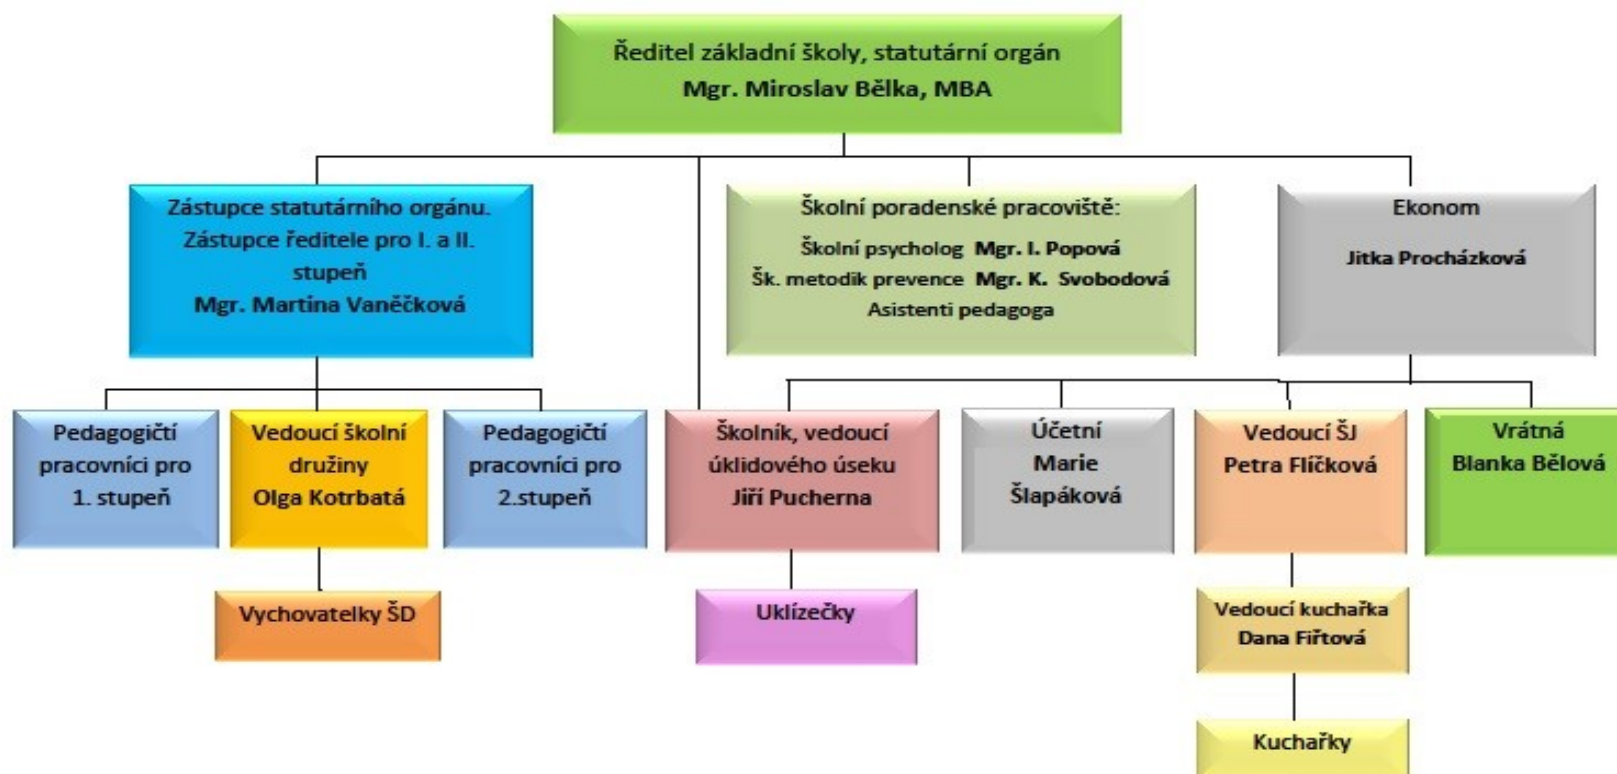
Ředitel základní školy, statutární orgán
Mgr. Miroslav Bělka, MBA

Zástupce statutárního orgánu. Zástupce ředitele pro I. a II. stupeň
Mgr. Martina Vaněčková

Školní poradenské pracoviště:
Školní psycholog Mgr. I. Popová
Šk. metodik prevence Mgr. K. Svobodová
Asistenti pedagoga

Ekonom
Jitka Procházková

Pedagogičtí pracovníci pro 1. stupeň

Vedoucí školní družiny
Olga Kotrbatá

Pedagogičtí pracovníci pro 2.stupeň

Školník, vedoucí úklidového úseku
Jiří Pucherna

Účetní
Marie Šlapáková

Vedoucí ŠJ
Petra Flíčková

Vrátná
Blanka Bělová

Vychovatelky ŠD

Uklízečky

Vedoucí kuchařka
Dana Fiřtová

Kuchařky